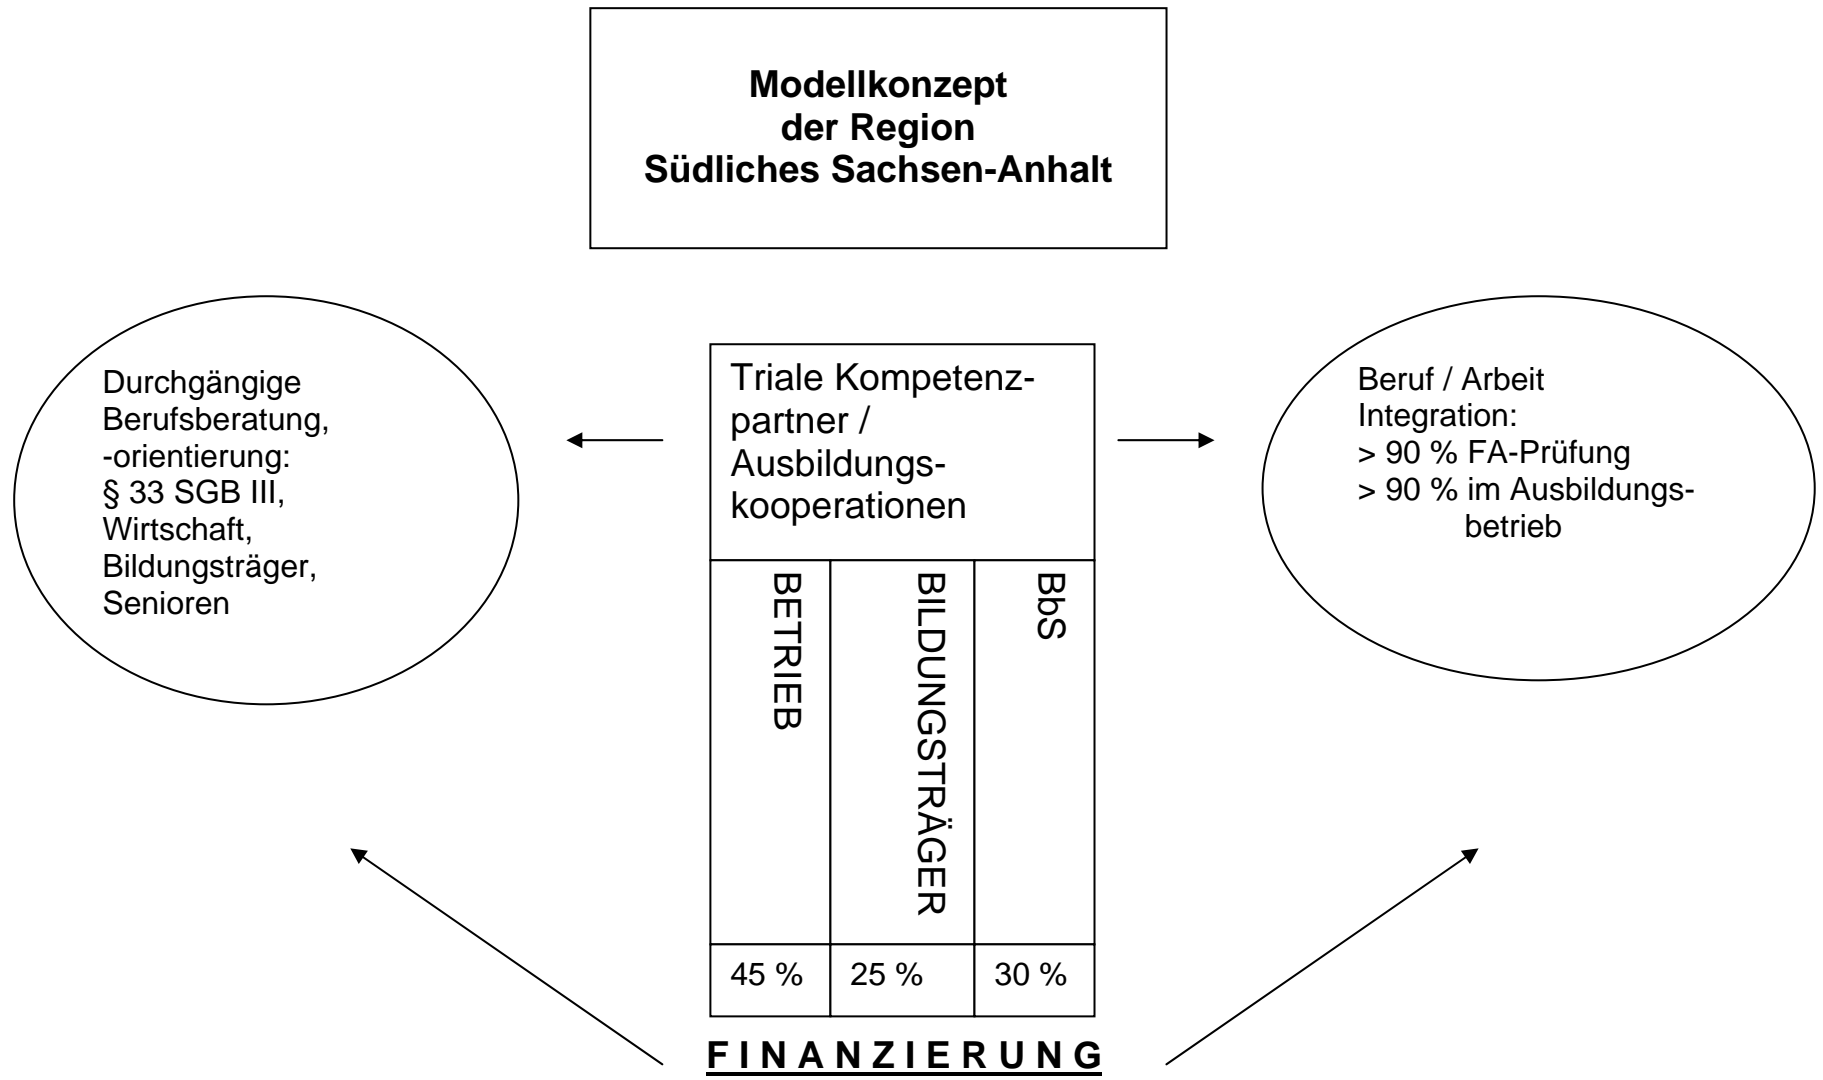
**Modellkonzept der Region Südliches Sachsen-Anhalt**

Durchgängige Berufsberatung, -orientierung: § 33 SGB III, Wirtschaft, Bildungsträger, Senioren

Triale Kompetenzpartner / Ausbildungskooperationen

| BETRIEB | BILDUNGSTRÄGER | BbS |
|---|---|---|
| 45 % | 25 % | 30 % |

Beruf / Arbeit Integration:
> 90 % FA-Prüfung
> 90 % im Ausbildungsbetrieb

FINANZIERUNG